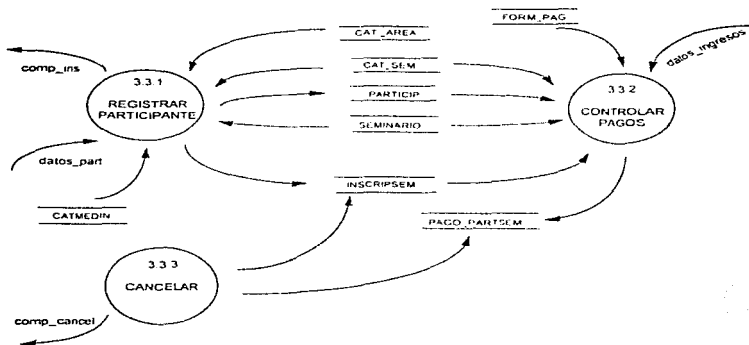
CAT_AREA

FORM_PAG

datos_ingresos

comp_ins

3.3.1
REGISTRAR PARTICIPANTE

CAT_SEM

PARTICIP

SEMINARIO

3.3.2
CONTROLAR PAGOS

datos_part

INSCRIPSEM

CATMEDIN

PAGO_PARTSEM

3.3.3
CANCELAR

comp_cancel